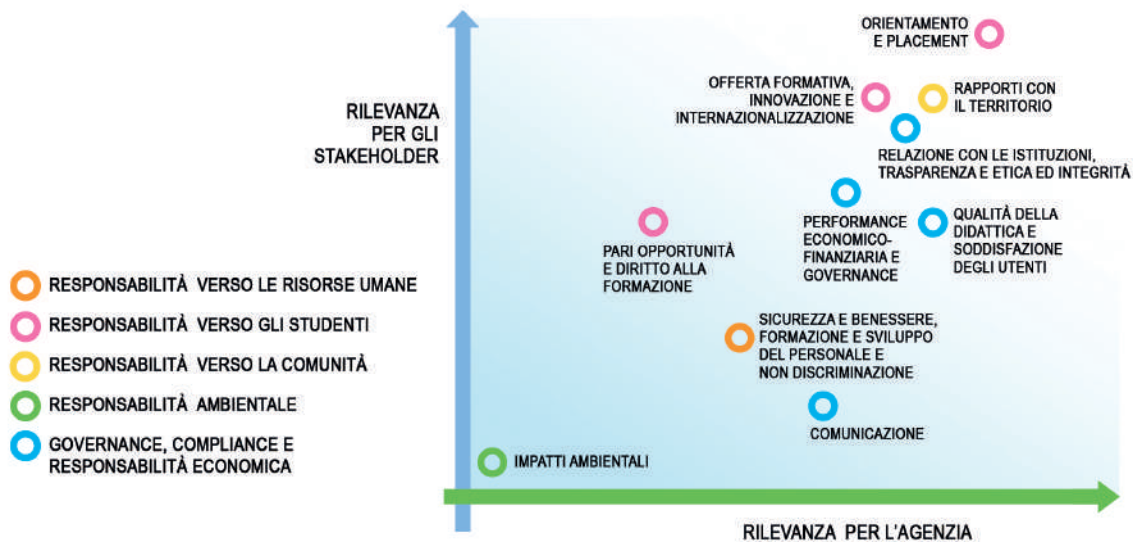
RILEVANZA PER GLI STAKEHOLDER

ORIENTAMENTO E PLACEMENT

OFFERTA FORMATIVA, INNOVAZIONE E INTERNAZIONALIZZAZIONE

RAPPORTI CON IL TERRITORIO

RELAZIONE CON LE ISTITUZIONI, TRASPARENZA E ETICA ED INTEGRITÀ

PERFORMANCE ECONOMICO-FINANZIARIA E GOVERNANCE

QUALITÀ DELLA DIDATTICA E SODDISFAZIONE DEGLI UTENTI

PARI OPPORTUNITÀ E DIRITTO ALLA FORMAZIONE

SICUREZZA E BENESSERE, FORMAZIONE E SVILUPPO DEL PERSONALE E NON DISCRIMINAZIONE

COMUNICAZIONE

IMPATTI AMBIENTALI

RESPONSABILITÀ VERSO LE RISORSE UMANE
RESPONSABILITÀ VERSO GLI STUDENTI
RESPONSABILITÀ VERSO LA COMUNITÀ
RESPONSABILITÀ AMBIENTALE
GOVERNANCE, COMPLIANCE E RESPONSABILITÀ ECONOMICA

RILEVANZA PER L'AGENZIA